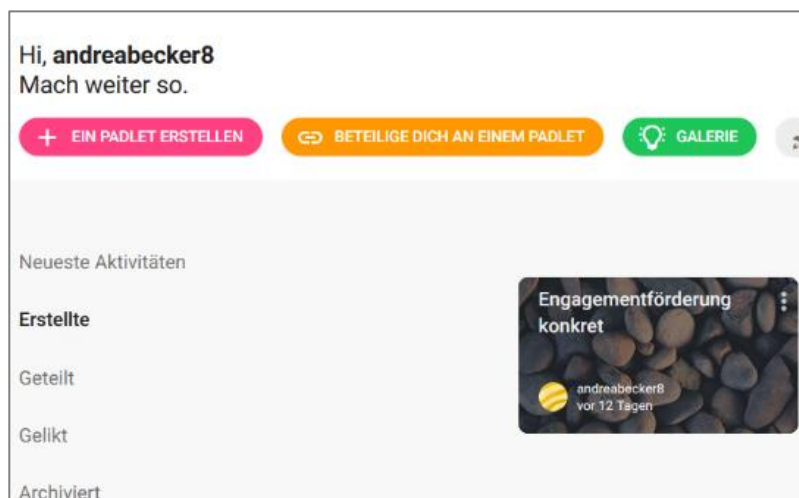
Hi, **andreabecker8**
Mach weiter so.

+ EIN PADLET ERSTELLEN

BETEILIGE DICH AN EINEM PADLET

GALERIE

Neueste Aktivitäten

Erstellte

Geteilt

Gelikt

Archiviert

Engagementförderung konkret

andreabecker8
vor 12 Tagen